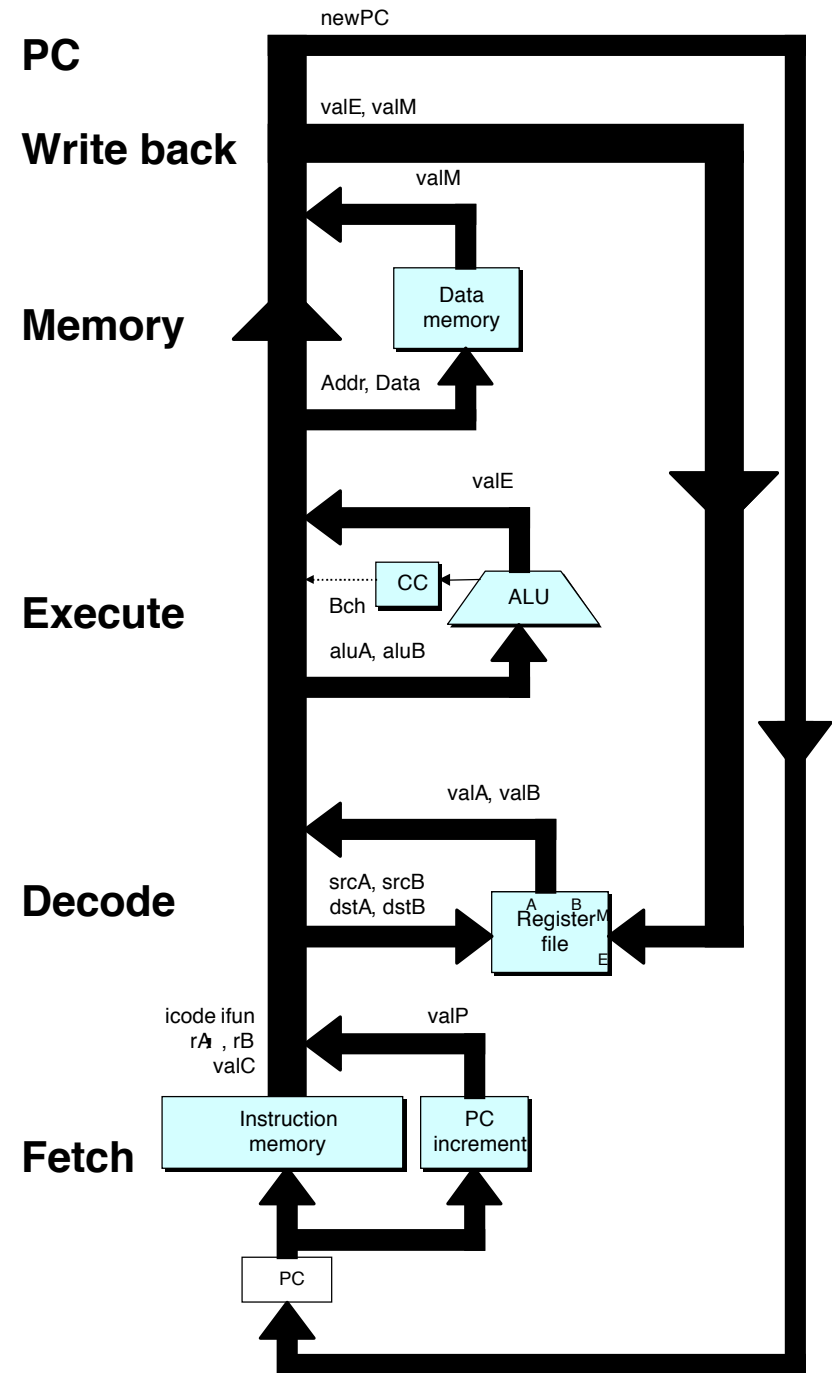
newPC

PC

valE, valM

Write back

valM

Data memory

Memory

Addr, Data

valE

CC

Bch

ALU

Execute

aluA, aluB

valA, valB

srcA, srcB
dstA, dstB

Decode

A B M
Register file
E

icode ifun
rA , rB
valC

valP

Instruction memory

PC increment

Fetch

PC